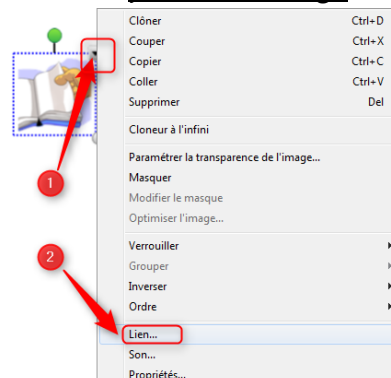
Clôner Ctrl+D
Couper Ctrl+X
Copier Ctrl+C
Coller Ctrl+V
Supprimer Del
Cloneur à l'infini
Paramétrer la transparence de l'image...
Masquer
Modifier le masque
Optimiser l'image...
Verrouiller
Grouper
Inverser
Ordre
Lien...
Son...
Propriétés...
1
2